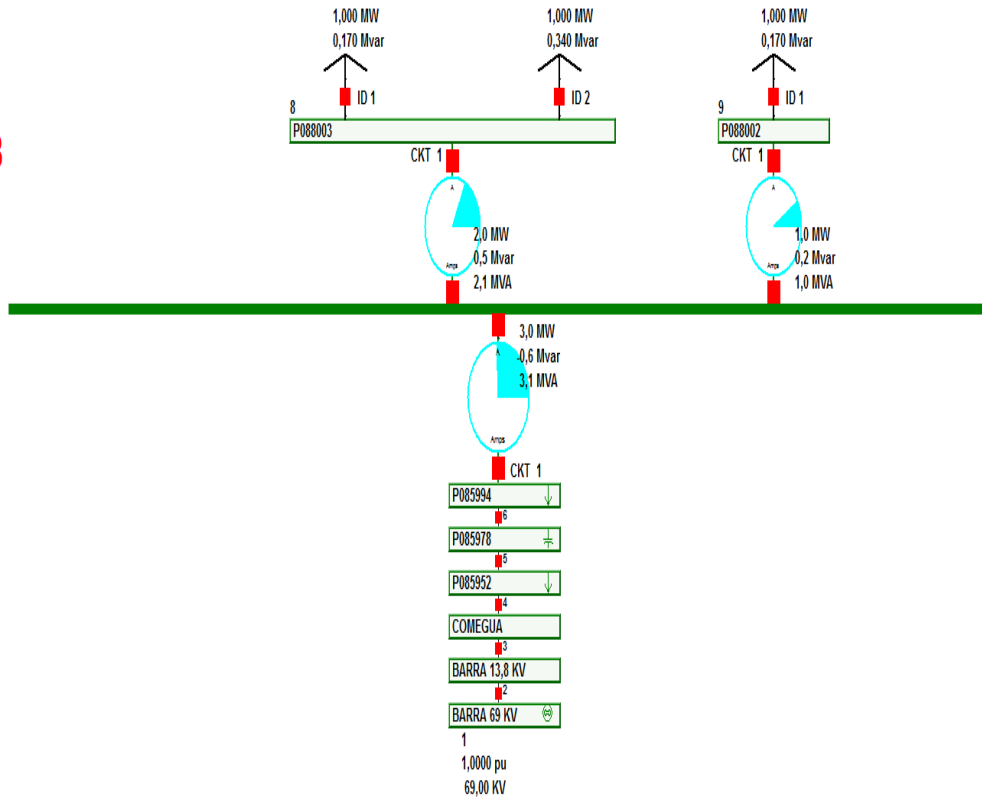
1,000 MW
0,170 Mvar

1,000 MW
0,340 Mvar

1,000 MW
0,170 Mvar

ID 1

ID 2

ID 1

8
P088003

9
P088002

B

CKT 1

CKT 1

A
Amps
2,0 MW
0,5 Mvar
2,1 MVA

A
Amps
1,0 MW
0,2 Mvar
1,0 MVA

3,0 MW
-0,6 Mvar
3,1 MVA
A
Amps

CKT 1

P085994
6
P085978
5
P085952
4
COMEGUA
3
BARRA 13,8 KV
2
BARRA 69 KV
1
1,0000 pu
69,00 KV